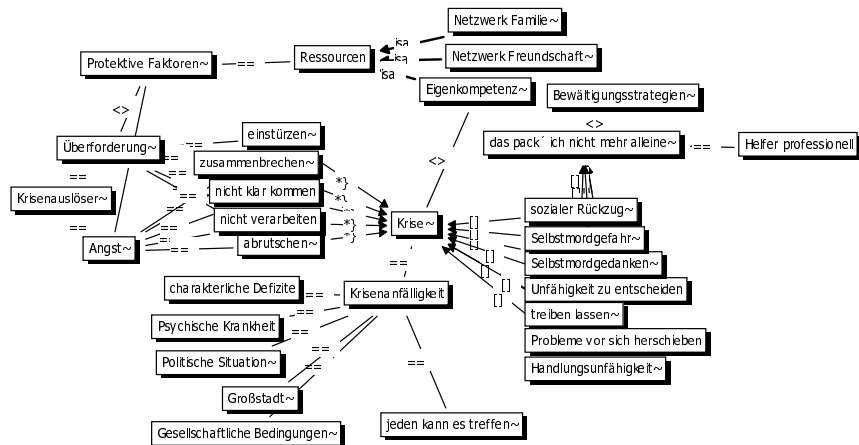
Netzwerk Familie~

Protektive Faktoren~ == Ressourcen

isa isa isa

Netzwerk Freundschaft~

Eigenkompetenz~

Bewältigungsstrategien~

<>

<>

das pack´ ich nicht mehr alleine~ == Helfer professionell

Überforderung~

einstürzen~

zusammenbrechen~

nicht klar kommen~

Krisenauslöser~

nicht verarbeiten

abrutschen~

Angst~

==

==

Krise~

sozialer Rückzug~

Selbstmordgefahr~

Selbstmordgedanken~

Unfähigkeit zu entscheiden

treiben lassen~

Probleme vor sich herschieben

Handlungsunfähigkeit~

[]

charakterliche Defizite == Krisenanfälligkeit

Psychische Krankheit

Politische Situation~

Großstadt~

Gesellschaftliche Bedingungen~

==

jeden kann es treffen~